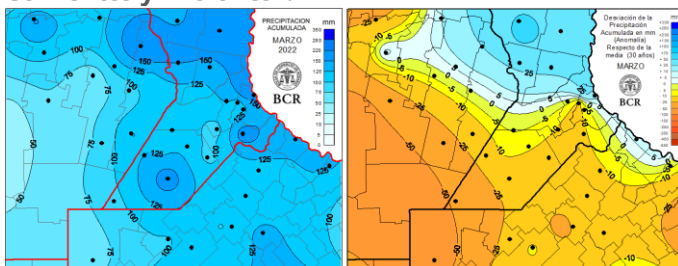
PRECIPITACION ACUMULADA
MARZO 2022
mm
350
300
250
200
150
125
100
75
50
25
10
5
1
BCR

100
150
150
125
75
75
100
125
125
125
50
75
100
75
125
50
75
125

Desviación de la Precipitación Acumulada en mm (Anomalía) Respecto de la media (30 años)
MARZO
BCR

25
-10
-5
-10
-25
0
5
25
0
0
-5
25
-10
-25
-50
-25
-10
-25
-50
-10